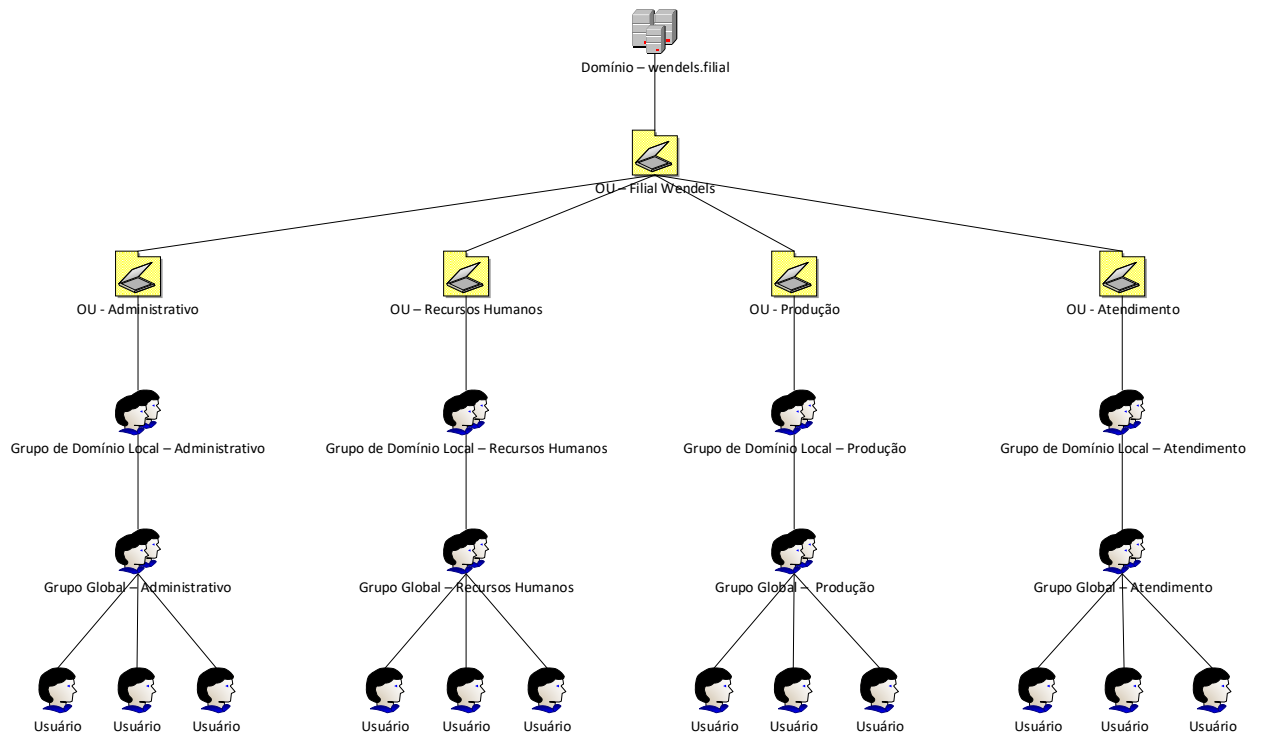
Domínio – wendels.filial

OU – Filial Wendels

OU - Administrativo

Grupo de Domínio Local – Administrativo

Grupo Global – Administrativo

Usuário Usuário Usuário

OU – Recursos Humanos

Grupo de Domínio Local – Recursos Humanos

Grupo Global – Recursos Humanos

Usuário Usuário Usuário

OU - Produção

Grupo de Domínio Local – Produção

Grupo Global – Produção

Usuário Usuário Usuário

OU - Atendimento

Grupo de Domínio Local – Atendimento

Grupo Global – Atendimento

Usuário Usuário Usuário